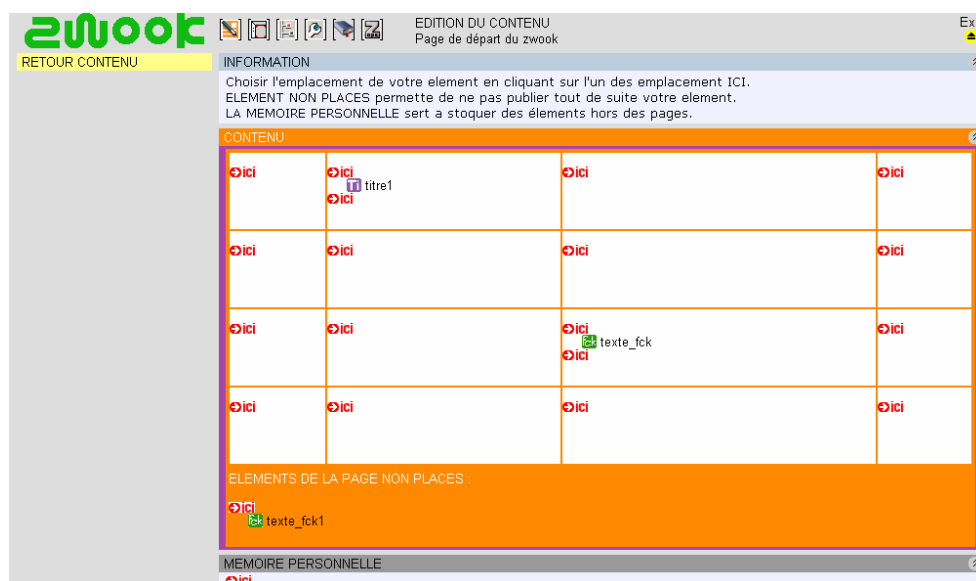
zwook

EDITION DU CONTENU
Page de départ du zwook

Ex

RETOUR CONTENU

INFORMATION

Choisir l'emplacement de votre element en cliquant sur l'un des emplacement ICI.
ELEMENT NON PLACES permette de ne pas publier tout de suite votre element.
LA MEMOIRE PERSONNELLE sert a stoquer des élements hors des pages.

CONTENU

| | | | |
|---|---|---|---|
| ici | ici T titre1 ici | ici | ici |
| ici | ici | ici | ici |
| ici | ici | ici fck texte_fck ici | ici |
| ici | ici | ici | ici |

ELEMENTS DE LA PAGE NON PLACES :

ici
fck texte_fck1

MEMOIRE PERSONNELLE

ici